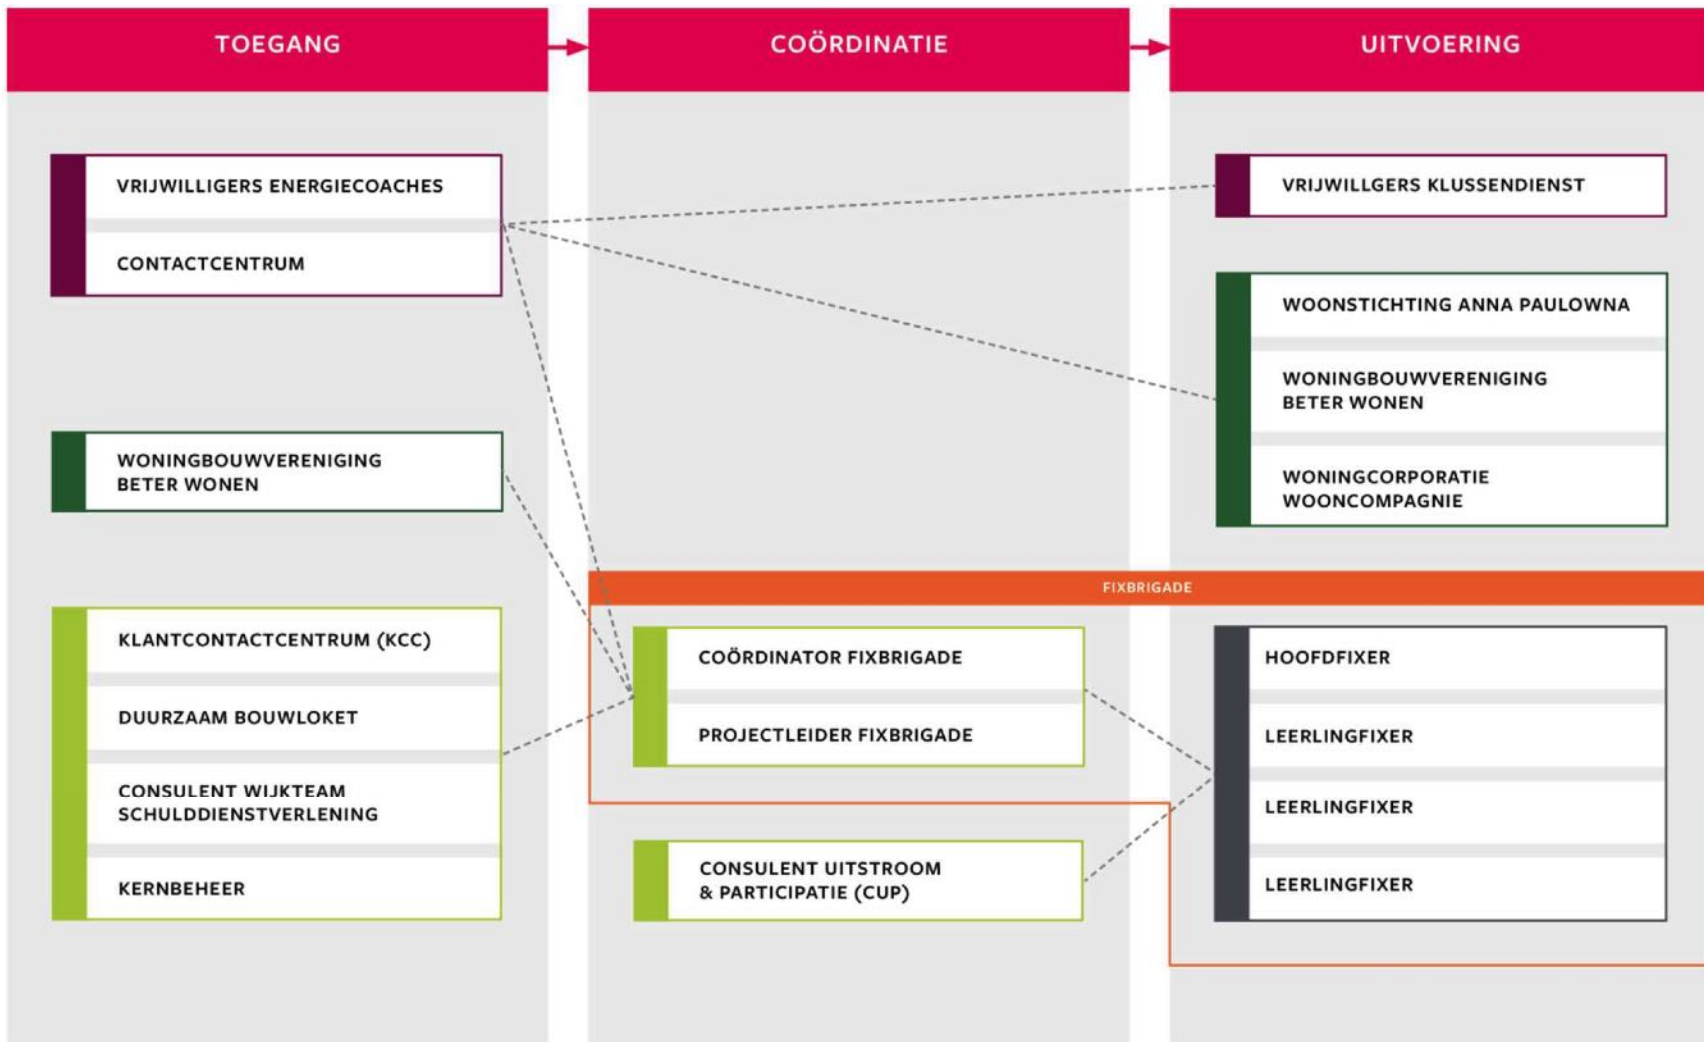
TOEGANG

COÖRDINATIE

UITVOERING

VRIJWILLIGERS ENERGIECOACHES

CONTACTCENTRUM

VRIJWILLIGERS KLUSSENDIENST

WOONSTICHTING ANNA PAULOWNA

WONINGBOUWVERENIGING BETER WONEN

WONINGCORPORATIE WOONCOMPAGNIE

WONINGBOUWVERENIGING BETER WONEN

FIXBRIGADE

KLANTCONTACTCENTRUM (KCC)

DUURZAAM BOUWLOKET

CONSULENT WIJKTEAM SCHULDDIENSTVERLENING

KERNBEHEER

COÖRDINATOR FIXBRIGADE

PROJECTLEIDER FIXBRIGADE

CONSULENT UITSTROOM & PARTICIPATIE (CUP)

HOOFDFIXER

LEERLINGFIXER

LEERLINGFIXER

LEERLINGFIXER